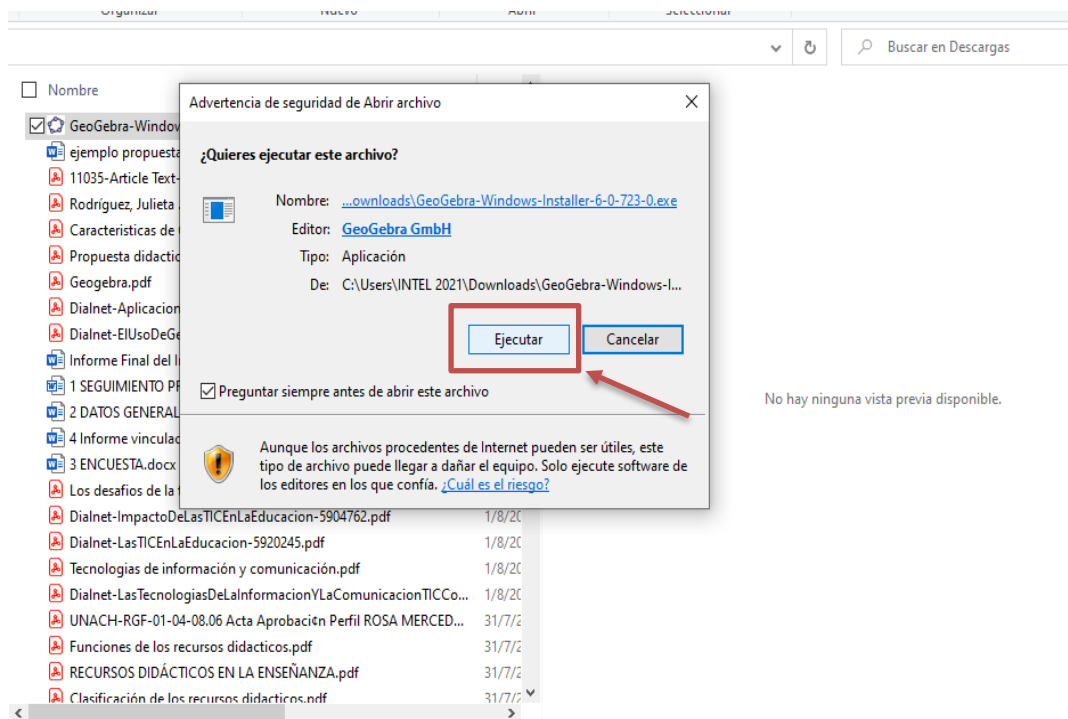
Organizar Nuevo Abrir Seleccionar

Buscar en Descargas

Nombre

GeoGebra-Window
ejemplo propuesta
11035-Article Text-
Rodríguez, Julieta
Caracteristicas de
Propuesta didactic
Geogebra.pdf
Dialnet-Aplicacion
Dialnet-ElUsoDeGe
Informe Final del I
1 SEGUIMIENTO P
2 DATOS GENERAL
4 Informe vinculac
3 ENCUESTA.docx
Los desafios de la
Dialnet-ImpactoDeLasTICEnLaEducacion-5904762.pdf 1/8/20
Dialnet-LasTICEnLaEducacion-5920245.pdf 1/8/20
Tecnologias de información y comunicación.pdf 1/8/20
Dialnet-LasTecnologiasDeLaInformacionYLaComunicacionTICCo... 1/8/20
UNACH-RGF-01-04-08.06 Acta Aprobaci¢n Perfil ROSA MERCED... 31/7/2
Funciones de los recursos didacticos.pdf 31/7/2
RECURSOS DIDÁCTICOS EN LA ENSEÑANZA.pdf 31/7/2
Clasificación de los recursos didacticos.pdf 31/7/2

Advertencia de seguridad de Abrir archivo

¿Quieres ejecutar este archivo?

Nombre: ...ownloads\GeoGebra-Windows-Installer-6-0-723-0.exe
Editor: GeoGebra GmbH
Tipo: Aplicación
De: C:\Users\INTEL 2021\Downloads\GeoGebra-Windows-I...

Ejecutar Cancelar

Preguntar siempre antes de abrir este archivo

Aunque los archivos procedentes de Internet pueden ser útiles, este tipo de archivo puede llegar a dañar el equipo. Solo ejecute software de los editores en los que confía. ¿Cuál es el riesgo?

No hay ninguna vista previa disponible.